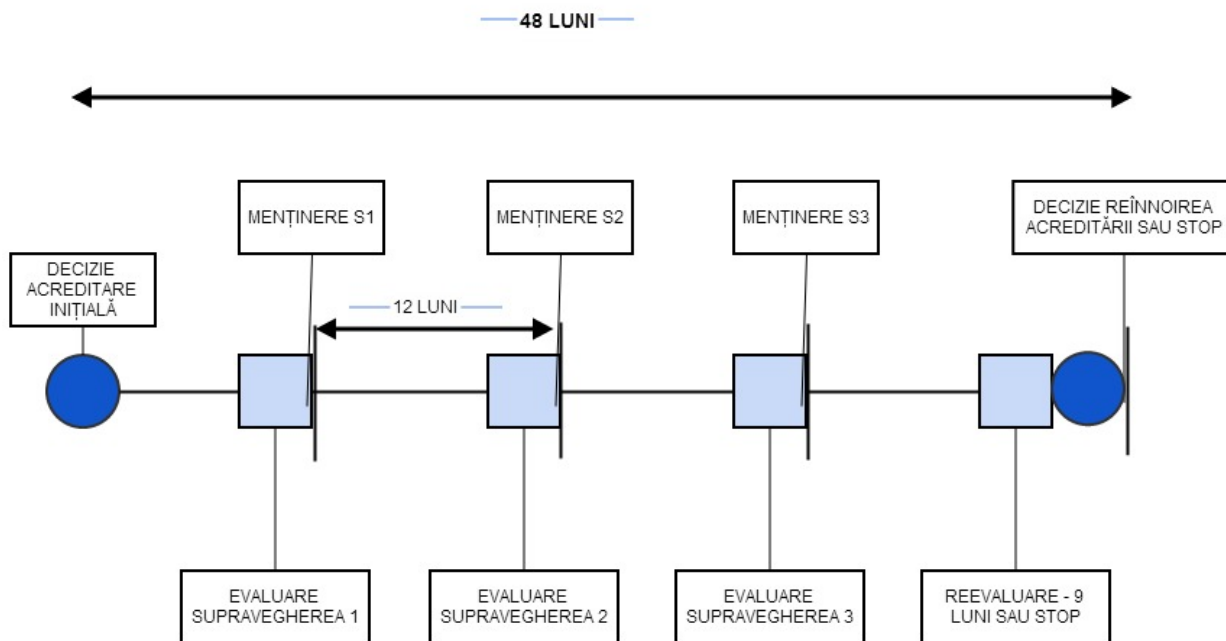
48 LUNI

MENȚINERE S1

MENȚINERE S2

MENȚINERE S3

DECIZIE REÎNNOIREA ACREDITĂRII SAU STOP

DECIZIE ACREDITARE INIȚIALĂ

12 LUNI

EVALUARE SUPRAVEGHEREA 1

EVALUARE SUPRAVEGHEREA 2

EVALUARE SUPRAVEGHEREA 3

REEVALUARE - 9 LUNI SAU STOP